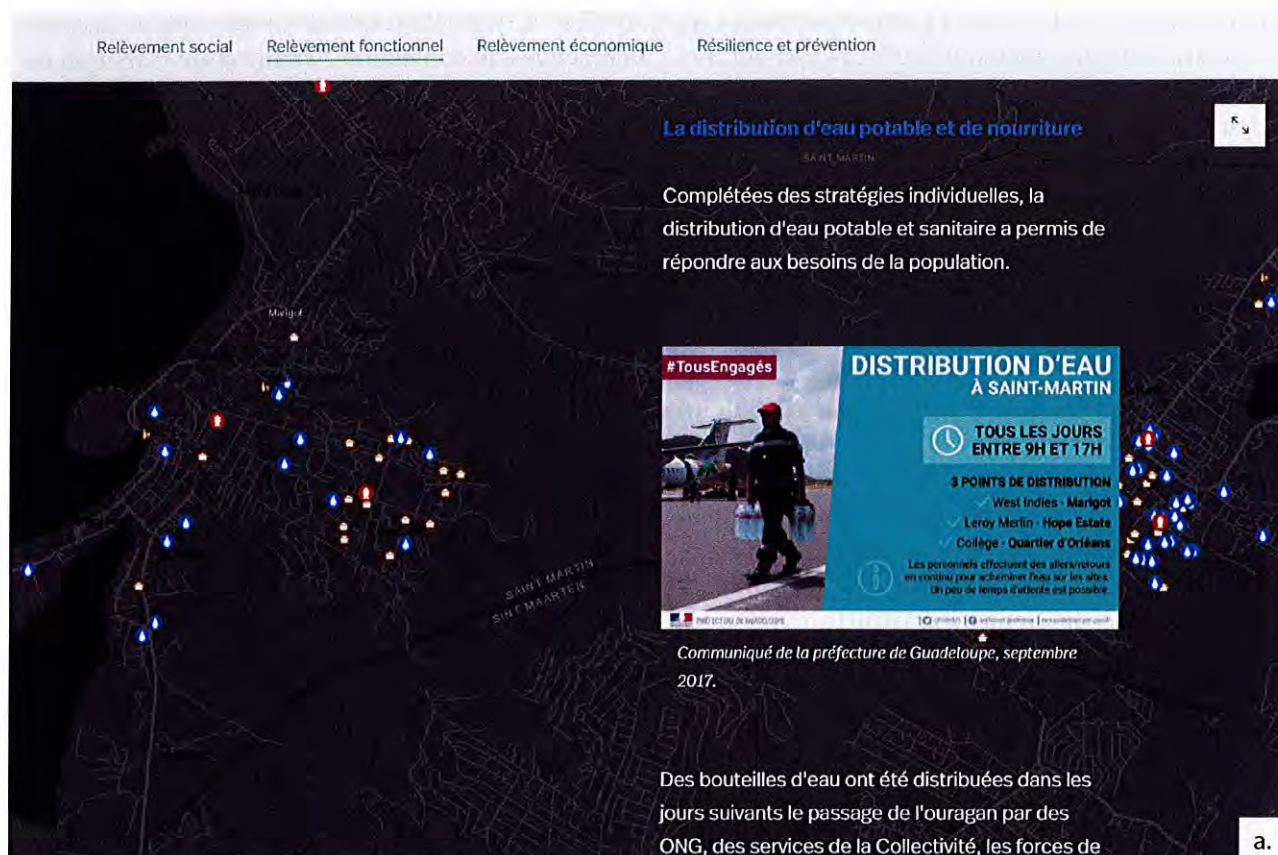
Relèvement social Relèvement fonctionnel Relèvement économique Résilience et prévention

La distribution d'eau potable et de nourriture

SAINT MARTIN

Complétées des stratégies individuelles, la distribution d'eau potable et sanitaire a permis de répondre aux besoins de la population.

Marigot

SAINT MARTIN
SINT MAARTEN

#TousEngagés

DISTRIBUTION D'EAU
À SAINT-MARTIN

TOUS LES JOURS
ENTRE 9H ET 17H

3 POINTS DE DISTRIBUTION
West Indies - Marigot
Leroy Merlin - Hope Estate
Collège - Quartier d'Orléans

Les personnels effectuent des allers/retours en continu pour acheminer l'eau sur les sites. Un peu de temps d'attente est possible.

PRÉFECTURE DE GUADELOUPE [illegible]

Communiqué de la préfecture de Guadeloupe, septembre 2017.

Des bouteilles d'eau ont été distribuées dans les jours suivants le passage de l'ouragan par des ONG, des services de la Collectivité, les forces de

a.